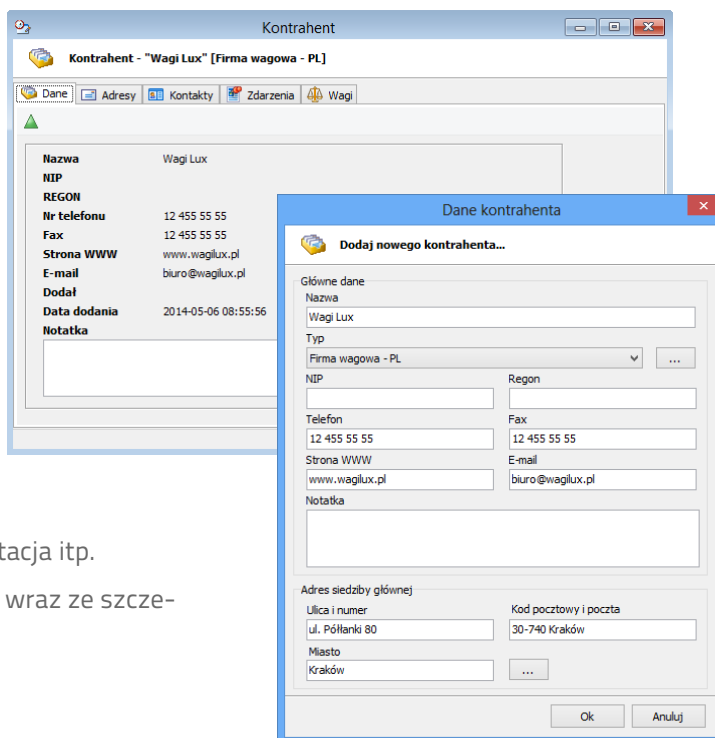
Kontrahent

Kontrahent - "Wagi Lux" [Firma wagowa - PL]

Dane | Adresy | Kontakty | Zdarzenia | Wagi

| | |
|---|---|
| Nazwa | Wagi Lux |
| NIP | |
| REGON | |
| Nr telefonu | 12 455 55 55 |
| Fax | 12 455 55 55 |
| Strona WWW | www.wagilux.pl |
| E-mail | biuro@wagilux.pl |
| Dodał | |
| Data dodania | 2014-05-06 08:55:56 |
| Notatka | |

tacja itp.

wraz ze szcze-

Dane kontrahenta

Dodaj nowego kontrahenta...

Główne dane

Nazwa

Wagi Lux

Typ

Firma wagowa - PL

...

NIP

Regon

Telefon

12 455 55 55

Fax

12 455 55 55

Strona WWW

www.wagilux.pl

E-mail

biuro@wagilux.pl

Notatka

Adres siedziby głównej

Ulica i numer

ul. Półłanki 80

Kod pocztowy i poczta

30-740 Kraków

Miasto

Kraków

...

Ok

Anuluj